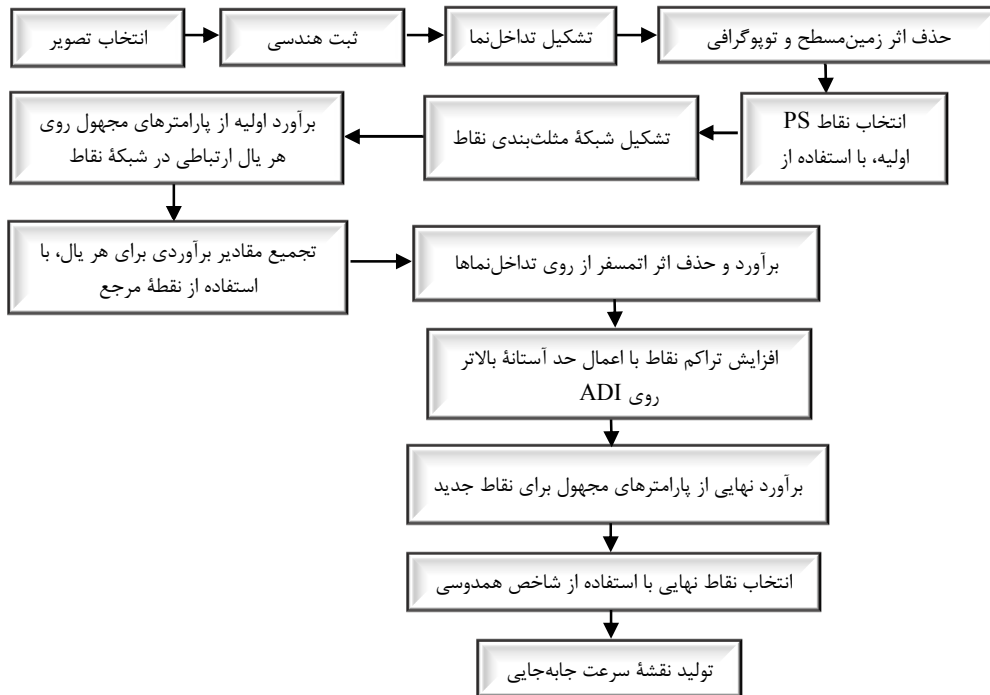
انتخاب تصویر

ثبت هندسی

تشکیل تداخل‌نما

حذف اثر زمین‌مسطح و توپوگرافی

انتخاب نقاط PS اولیه، با استفاده از

تشکیل شبکهٔ مثلث‌بندی نقاط

برآورد اولیه از پارامترهای مجهول روی هر یال ارتباطی در شبکهٔ نقاط

تجمیع مقادیر برآوردی برای هر یال، با استفاده از نقطهٔ مرجع

برآورد و حذف اثر اتمسفر از روی تداخل‌نماها

افزایش تراکم نقاط با اعمال حد آستانهٔ بالاتر روی ADI

برآورد نهایی از پارامترهای مجهول برای نقاط جدید

انتخاب نقاط نهایی با استفاده از شاخص همدوسی

تولید نقشهٔ سرعت جابه‌جایی